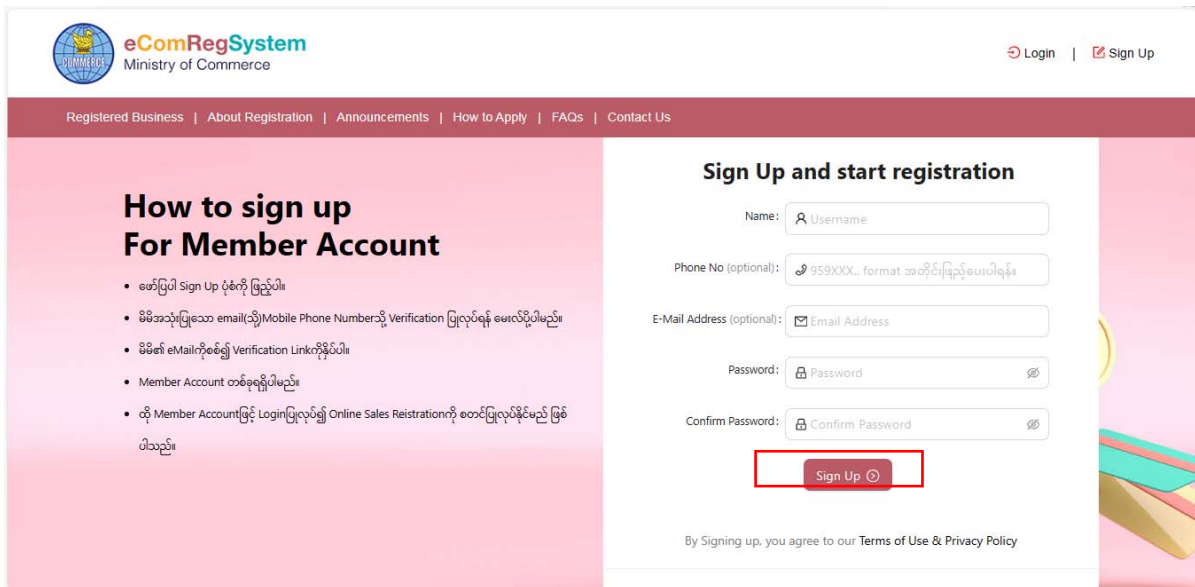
COMMERCE

eComRegSystem
Ministry of Commerce

Login | Sign Up

Registered Business | About Registration | Announcements | How to Apply | FAQs | Contact Us

How to sign up
For Member Account

- ဖော်ပြပါ Sign Up ပုံစံကို ဖြည့်ပါ။
- မိမိအသုံးပြုသော email(သို့)Mobile Phone Numberသို့ Verification ပြုလုပ်ရန် မေးလ်ပို့ပါမည်။
- မိမိ၏ eMailကိုစစ်၍ Verification Linkကိုနှိပ်ပါ။
- Member Account တစ်ခုရရှိပါမည်။
- ထို Member Accountဖြင့် Loginပြုလုပ်၍ Online Sales Reistrationကို စတင်ပြုလုပ်နိုင်မည် ဖြစ်ပါသည်။

Sign Up and start registration

Name: Username

Phone No (optional): 959XXX.. format အတိုင်းဖြည့်ပေးပါရန်။

E-Mail Address (optional): Email Address

Password: Password

Confirm Password: Confirm Password

Sign Up

By Signing up, you agree to our Terms of Use & Privacy Policy